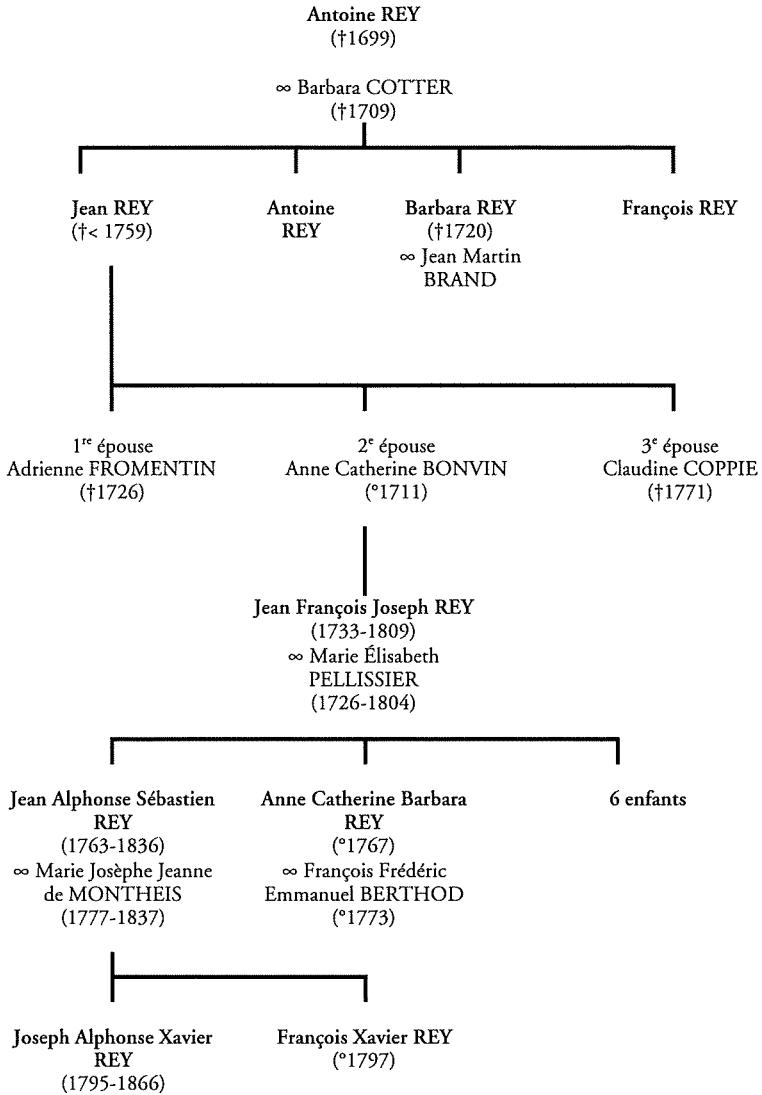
Antoine REY
(†1699)

∞ Barbara COTTER
(†1709)

Jean REY
(†< 1759)

Antoine REY

Barbara REY
(†1720)
∞ Jean Martin BRAND

François REY

1$^{re}$ épouse
Adrienne FROMENTIN
(†1726)

2$^{e}$ épouse
Anne Catherine BONVIN
(°1711)

3$^{e}$ épouse
Claudine COPPIE
(†1771)

Jean François Joseph REY
(1733-1809)
∞ Marie Élisabeth PELLISSIER
(1726-1804)

Jean Alphonse Sébastien REY
(1763-1836)
∞ Marie Josèphe Jeanne de MONTHEIS
(1777-1837)

Anne Catherine Barbara REY
(°1767)
∞ François Frédéric Emmanuel BERTHOD
(°1773)

6 enfants

Joseph Alphonse Xavier REY
(1795-1866)

François Xavier REY
(°1797)